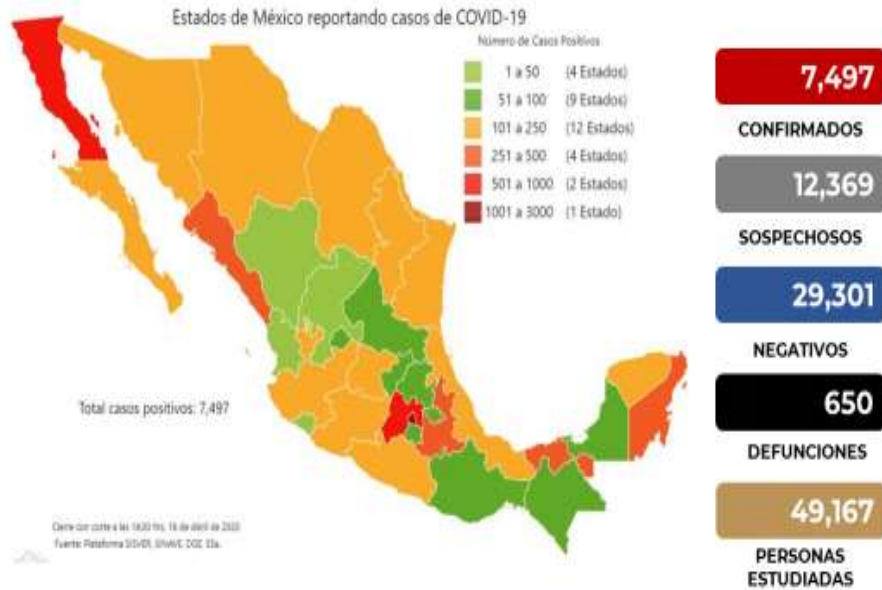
Estados de México reportando casos de COVID-19

Número de Casos Positivos

1 a 50 (4 Estados)
51 a 100 (9 Estados)
101 a 250 (12 Estados)
251 a 500 (4 Estados)
501 a 1000 (2 Estados)
1001 a 3000 (1 Estado)

Total casos positivos: 7,497

Cierre con corte a las 14:00 hrs, 16 de abril de 2020
Fuente: Plataforma SISVER, SINAVE, DGE, SSa.

7,497
CONFIRMADOS

12,369
SOSPECHOSOS

29,301
NEGATIVOS

650
DEFUNCIONES

49,167
PERSONAS ESTUDIADAS